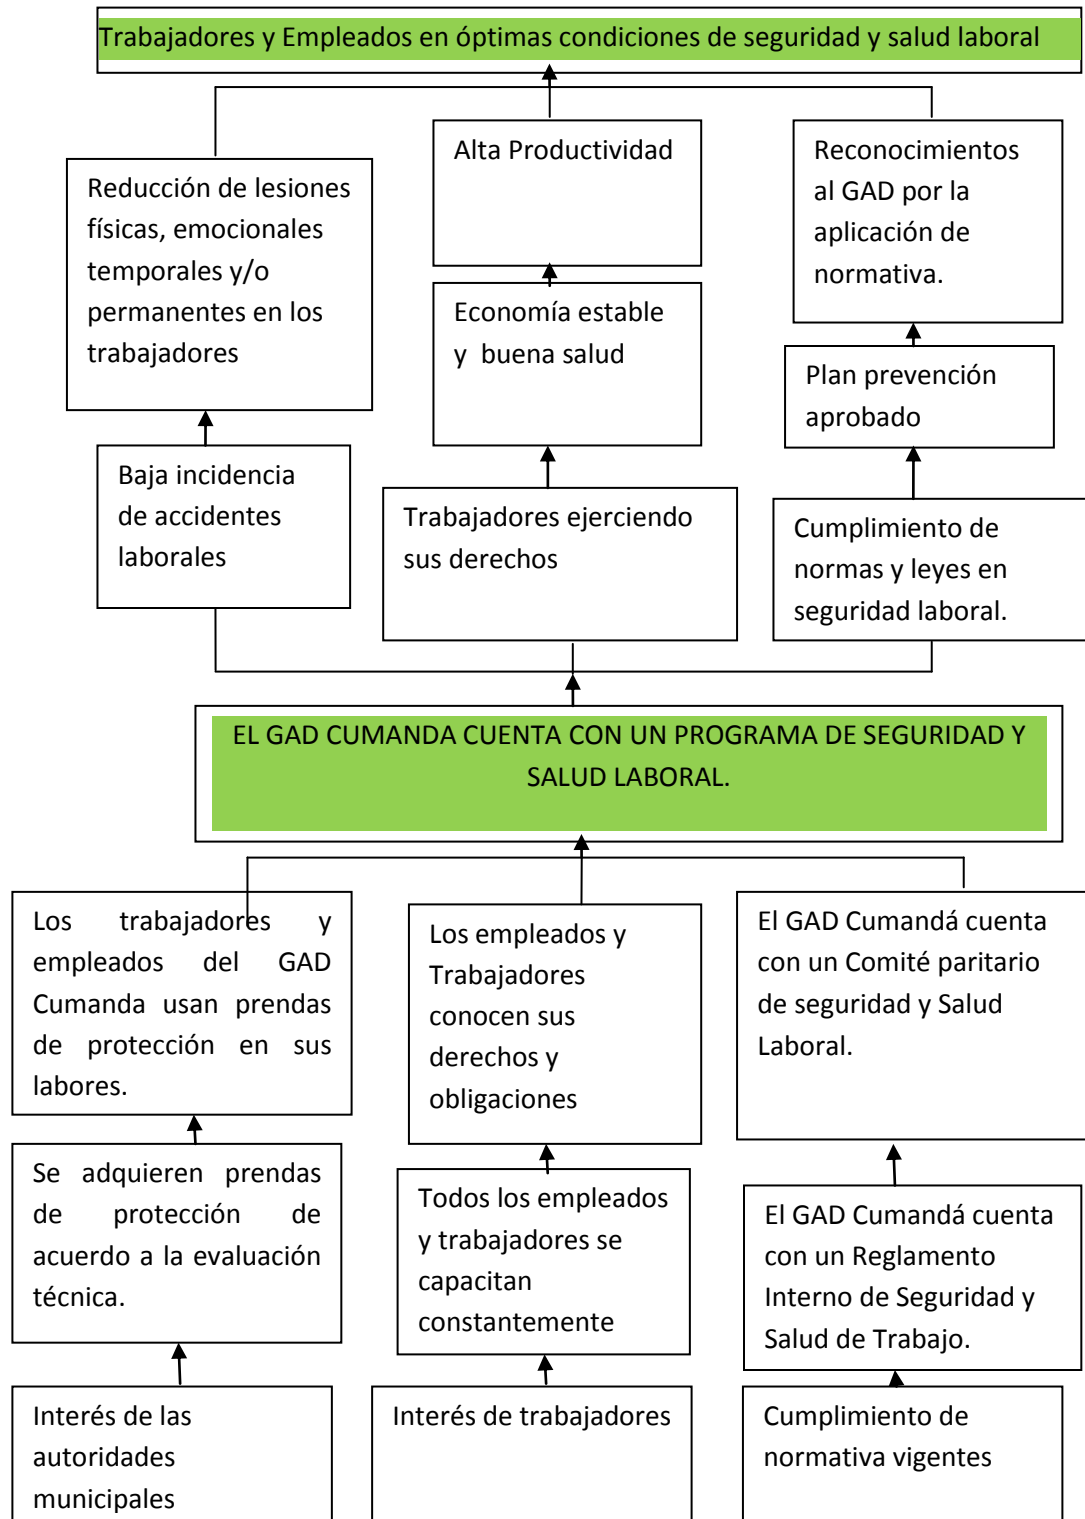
Trabajadores y Empleados en óptimas condiciones de seguridad y salud laboral

Reducción de lesiones físicas, emocionales temporales y/o permanentes en los trabajadores

Alta Productividad

Reconocimientos al GAD por la aplicación de normativa.

Economía estable y buena salud

Plan prevención aprobado

Baja incidencia de accidentes laborales

Trabajadores ejerciendo sus derechos

Cumplimiento de normas y leyes en seguridad laboral.

EL GAD CUMANDA CUENTA CON UN PROGRAMA DE SEGURIDAD Y SALUD LABORAL.

Los trabajadores y empleados del GAD Cumanda usan prendas de protección en sus labores.

Los empleados y Trabajadores conocen sus derechos y obligaciones

El GAD Cumandá cuenta con un Comité paritario de seguridad y Salud Laboral.

Se adquieren prendas de protección de acuerdo a la evaluación técnica.

Todos los empleados y trabajadores se capacitan constantemente

El GAD Cumandá cuenta con un Reglamento Interno de Seguridad y Salud de Trabajo.

Interés de las autoridades municipales

Interés de trabajadores

Cumplimiento de normativa vigentes